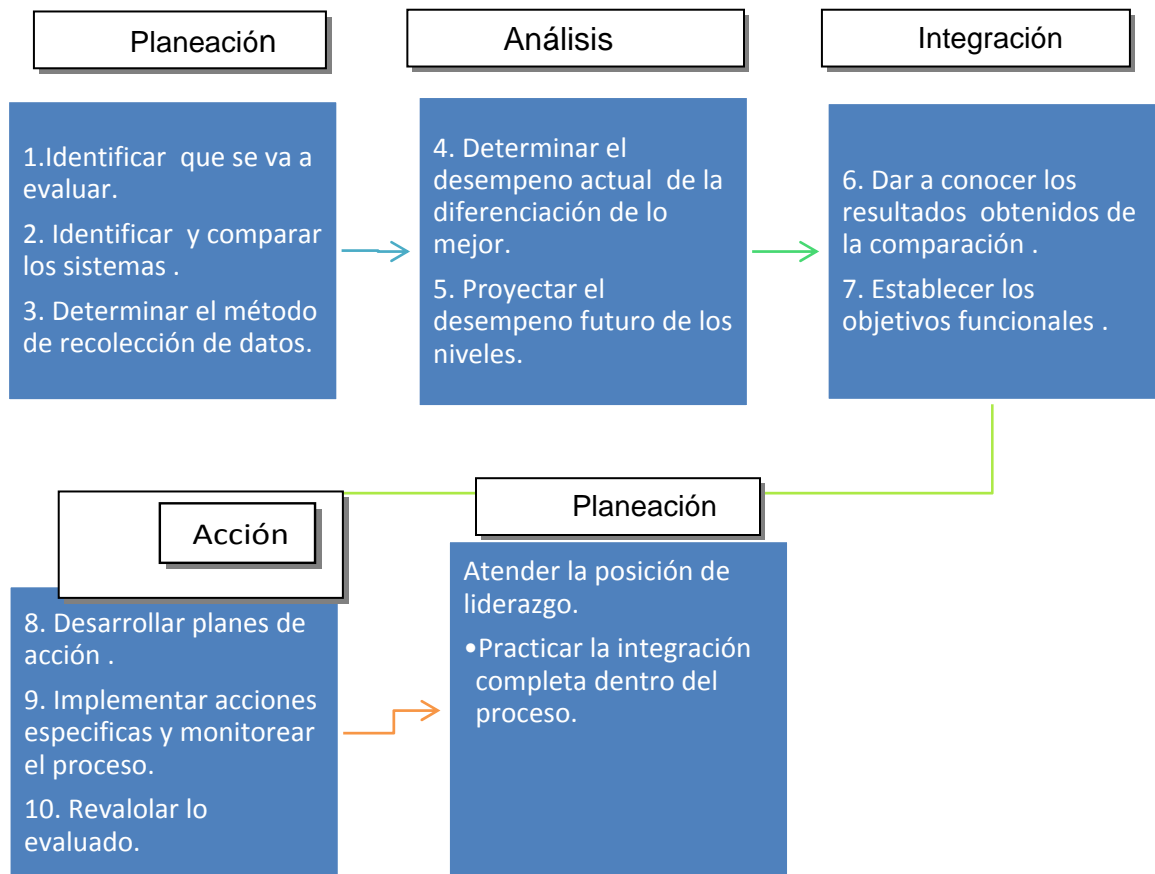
Planeación

1.Identificar que se va a evaluar.

2. Identificar y comparar los sistemas .

3. Determinar el método de recolección de datos.

Análisis

4. Determinar el desempeno actual de la diferenciación de lo mejor.

5. Proyectar el desempeno futuro de los niveles.

Integración

6. Dar a conocer los resultados obtenidos de la comparación .

7. Establecer los objetivos funcionales .

Acción

8. Desarrollar planes de acción .

9. Implementar acciones especificas y monitorear el proceso.

10. Revalolar lo evaluado.

Planeación

Atender la posición de liderazgo.

•Practicar la integración completa dentro del proceso.